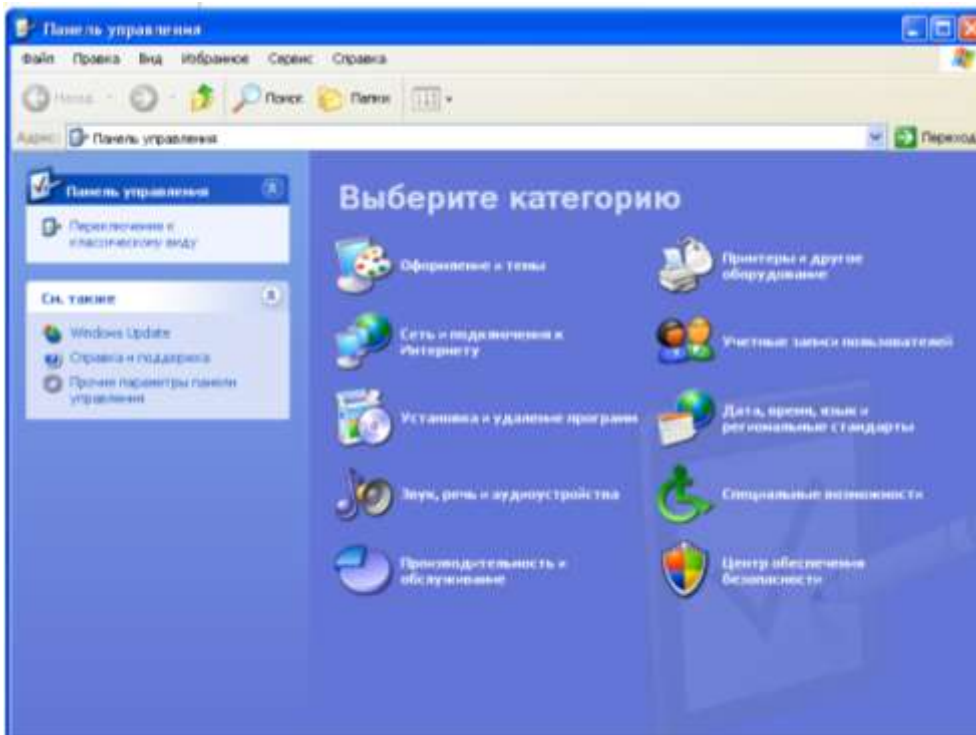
Панель управления

Файл Правка Вид Избранное Сервис Справка

Назад Поиск Папки

Адрес: Панель управления Переход

Панель управления

Переключение к классическому виду

См. также

Windows Update

Справка и поддержка

Прочие параметры панели управления

Выберите категорию

Оформление и темы

Принтеры и другое оборудование

Сеть и подключения к Интернету

Учетные записи пользователей

Установка и удаление программ

Дата, время, язык и региональные стандарты

Звук, речь и аудиоустройства

Специальные возможности

Производительность и обслуживание

Центр обеспечения безопасности